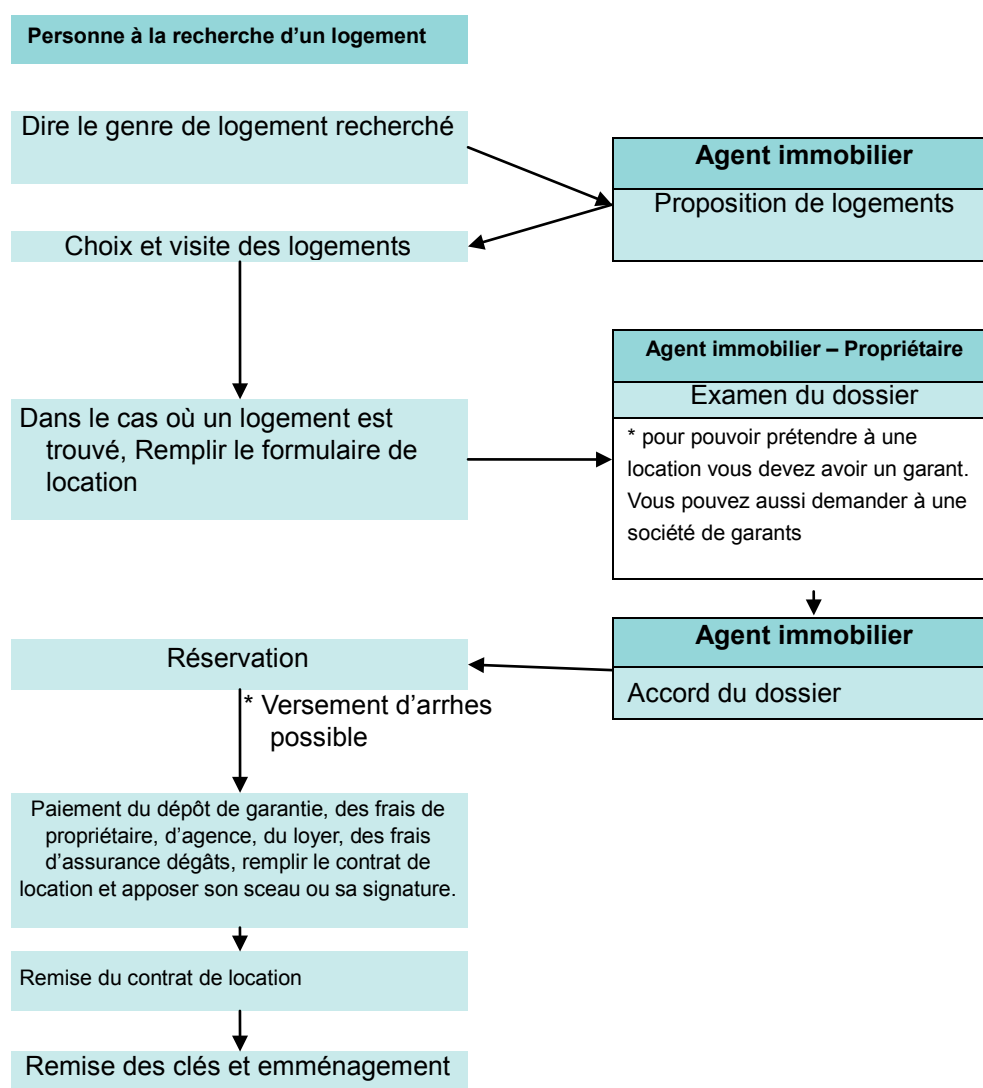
Personne à la recherche d'un logement

Dire le genre de logement recherché

Agent immobilier

Proposition de logements

Choix et visite des logements

Agent immobilier – Propriétaire

Examen du dossier

* pour pouvoir prétendre à une location vous devez avoir un garant. Vous pouvez aussi demander à une société de garants

Dans le cas où un logement est trouvé, Remplir le formulaire de location

Agent immobilier

Accord du dossier

Réservation

* Versement d'arrhes possible

Paiement du dépôt de garantie, des frais de propriétaire, d'agence, du loyer, des frais d'assurance dégâts, remplir le contrat de location et apposer son sceau ou sa signature.

Remise du contrat de location

Remise des clés et emménagement